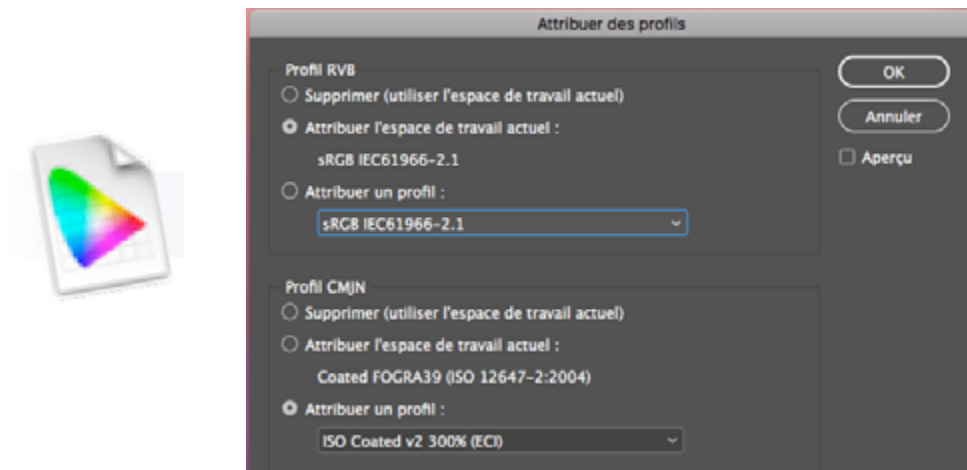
Attribuer des profils

Profil RVB

Supprimer (utiliser l'espace de travail actuel)

Attribuer l'espace de travail actuel :

sRGB IEC61966-2.1

Attribuer un profil :

sRGB IEC61966-2.1

Profil CMJN

Supprimer (utiliser l'espace de travail actuel)

Attribuer l'espace de travail actuel :

Coated FOGRA39 (ISO 12647-2:2004)

Attribuer un profil :

ISO Coated v2 300% (ECI)

OK

Annuler

Aperçu